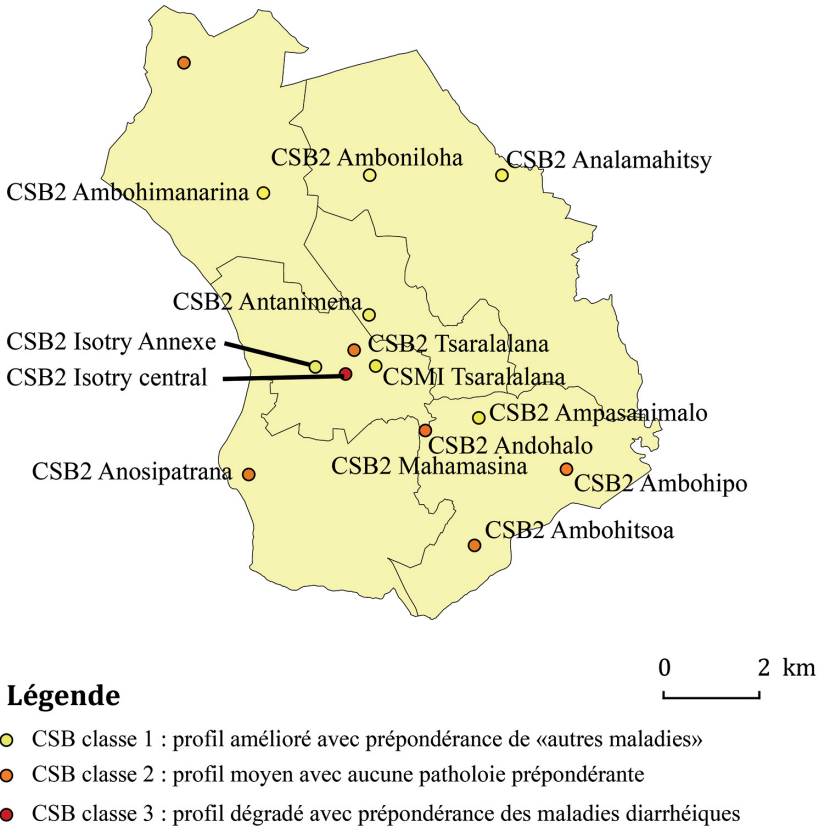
CSB2 Amboniloha
CSB2 Analamahitsy
CSB2 Ambohimanarina
CSB2 Antanimena
CSB2 Isotry Annexe
CSB2 Tsaralalana
CSB2 Isotry central
CSMI Tsaralalana
CSB2 Ampasanimalo
CSB2 Andohalo
CSB2 Anosipatrana
CSB2 Mahamasina
CSB2 Ambohipo
CSB2 Ambohitsoa

0 2 km

Légende
CSB classe 1 : profil amélioré avec prépondérance de «autres maladies»
CSB classe 2 : profil moyen avec aucune patholoie prépondérante
CSB classe 3 : profil dégradé avec prépondérance des maladies diarrhéiques